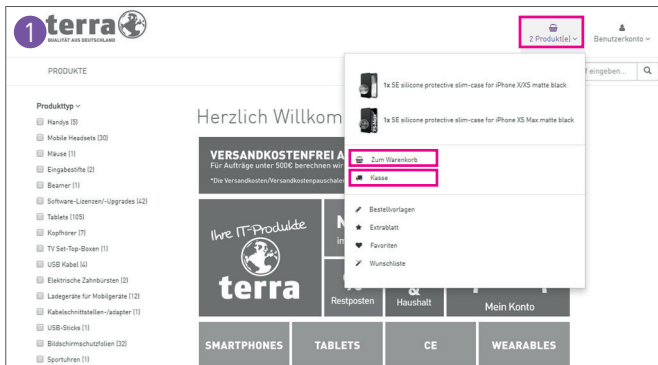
1 terra
QUALITÄT AUS DEUTSCHLAND

2 Produkt(e)
Benutzerkonto

PRODUKTE

eingeben...

Produkttyp
Handys (5)
Mobile Headsets (30)
Mäuse (1)
Eingabestifte (2)
Beamer (1)
Software-Lizenzen/-Upgrades (42)
Tablets (105)
Kopfhörer (7)
TV Set-Top-Boxen (1)
USB Kabel (4)
Elektrische Zahnbürsten (2)
Ladegeräte für Mobilgeräte (12)
Kabelschnittstellen-/adapter (1)
USB-Sticks (1)
Bildschirmschutzfolien (32)
Sportuhren (1)

Herzlich Willkom

VERSANDKOSTENFREI A
Für Aufträge unter 500€ berechnen wi
*Die Versandkosten/Versandkostenpauschale

Ihre IT-Produkte
terra

Restposten
Haushalt
Mein Konto

SMARTPHONES
TABLETS
CE
WEARABLES

1x SE silicone protective slim-case for iPhone X/XS matte black
1x SE silicone protective slim-case for iPhone XS Max matte black

Zum Warenkorb
Kasse

Bestellvorlagen
Extrablatt
Favoriten
Wunschliste